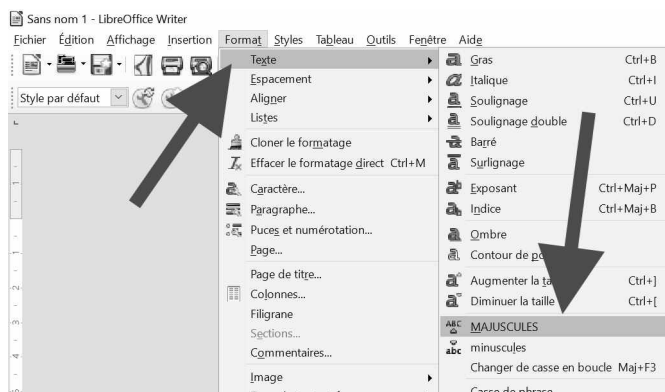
Sans nom 1 - LibreOffice Writer

Fichier Édition Affichage Insertion Format Styles Tableau Outils Fenêtre Aide

Style par défaut

Texte
Espacement
Aligner
Listes
Cloner le formatage
Effacer le formatage direct Ctrl+M
Caractère...
Paragraphe...
Puces et numérotation...
Page...
Page de titre...
Colonnes...
Filigrane
Sections...
Commentaires...
Image

Gras Ctrl+B
Italique Ctrl+I
Soulignage Ctrl+U
Soulignage double Ctrl+D
Barré
Surlignage
Exposant Ctrl+Maj+P
Indice Ctrl+Maj+B
Ombre
Contour de po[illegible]
Augmenter la ta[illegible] Ctrl+]
Diminuer la taille Ctrl+[
MAJUSCULES
minuscules
Changer de casse en boucle Maj+F3
Casse de phrase